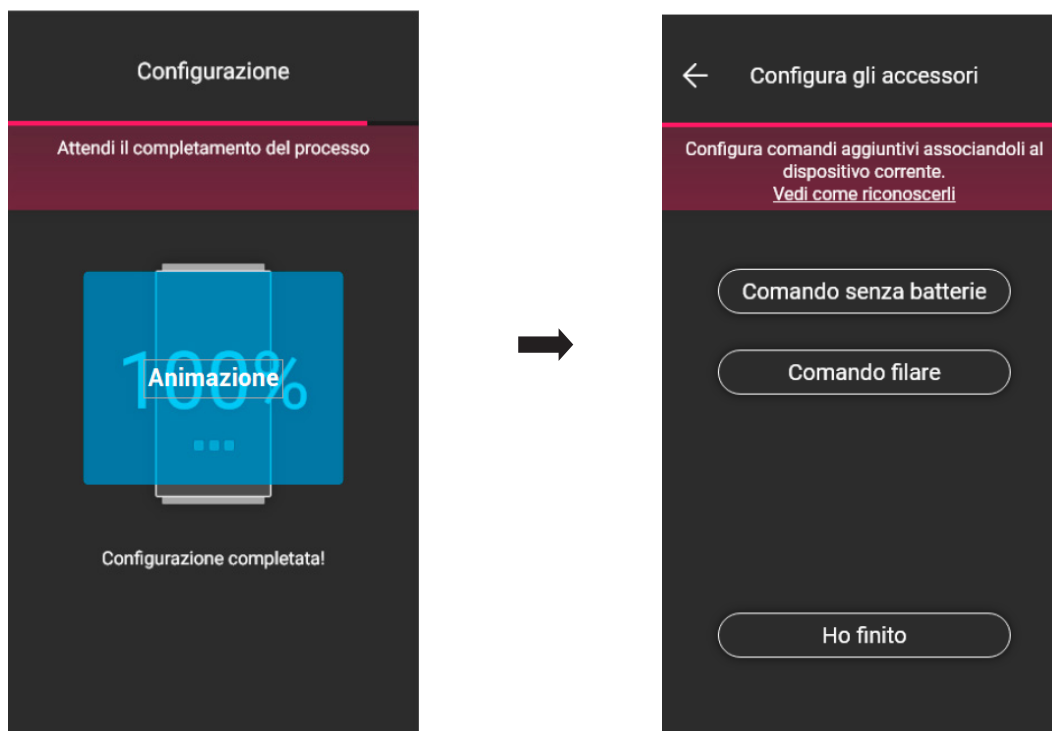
Configurazione

Attendi il completamento del processo

100%

Animazione

Configurazione completata!

←

Configura gli accessori

Configura comandi aggiuntivi associandoli al dispositivo corrente.

Vedi come riconoscerli

Comando senza batterie

Comando filare

Ho finito